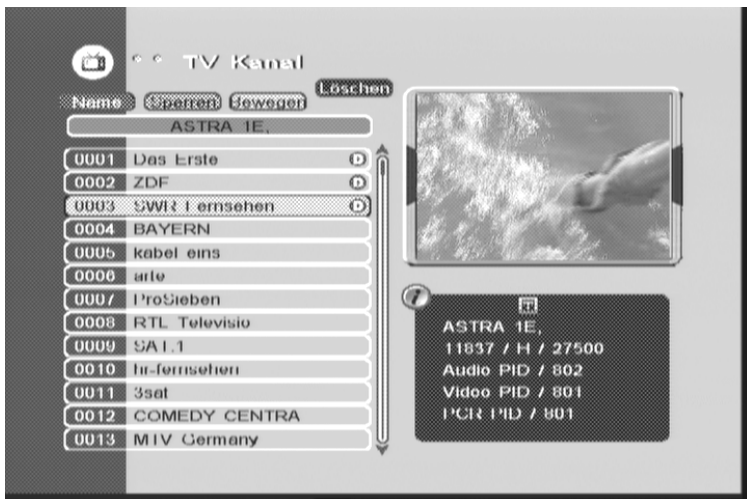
TV Kanal

Name Sperren Bewegen Löschen

ASTRA 1E,

| | | |
|---|---|---|
| 0001 | Das Erste | D |
| 0002 | ZDF | D |
| 0003 | SWR Fernsehen | D |
| 0004 | BAYERN | |
| 0005 | kabel eins | |
| 0006 | arte | |
| 0007 | ProSieben | |
| 0008 | RTL Televisio | |
| 0009 | SAT.1 | |
| 0010 | hr-fernsehen | |
| 0011 | 3sat | |
| 0012 | COMEDY CENTRA | |
| 0013 | MTV Germany | |

ASTRA 1E,
11837 / H / 27500
Audio PID / 802
Video PID / 801
PCR PID / 801